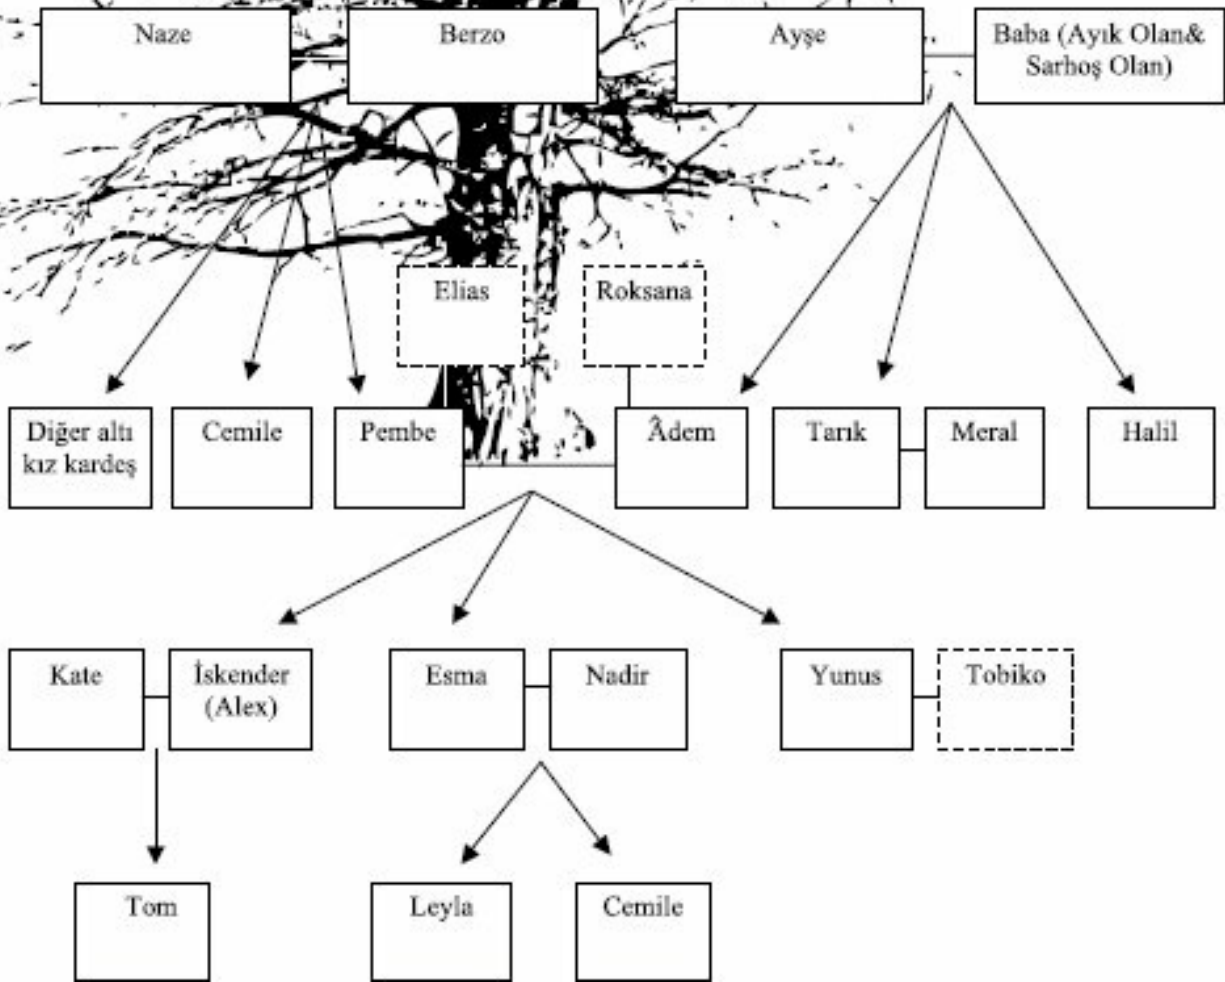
Naze

Berzo

Ayşe

Baba (Ayık Olan& Sarhoş Olan)

Elias

Roksana

Diğer altı kız kardeş

Cemile

Pembe

Âdem

Tarık

Meral

Halil

Kate

İskender (Alex)

Esma

Nadir

Yunus

Tobiko

Tom

Leyla

Cemile